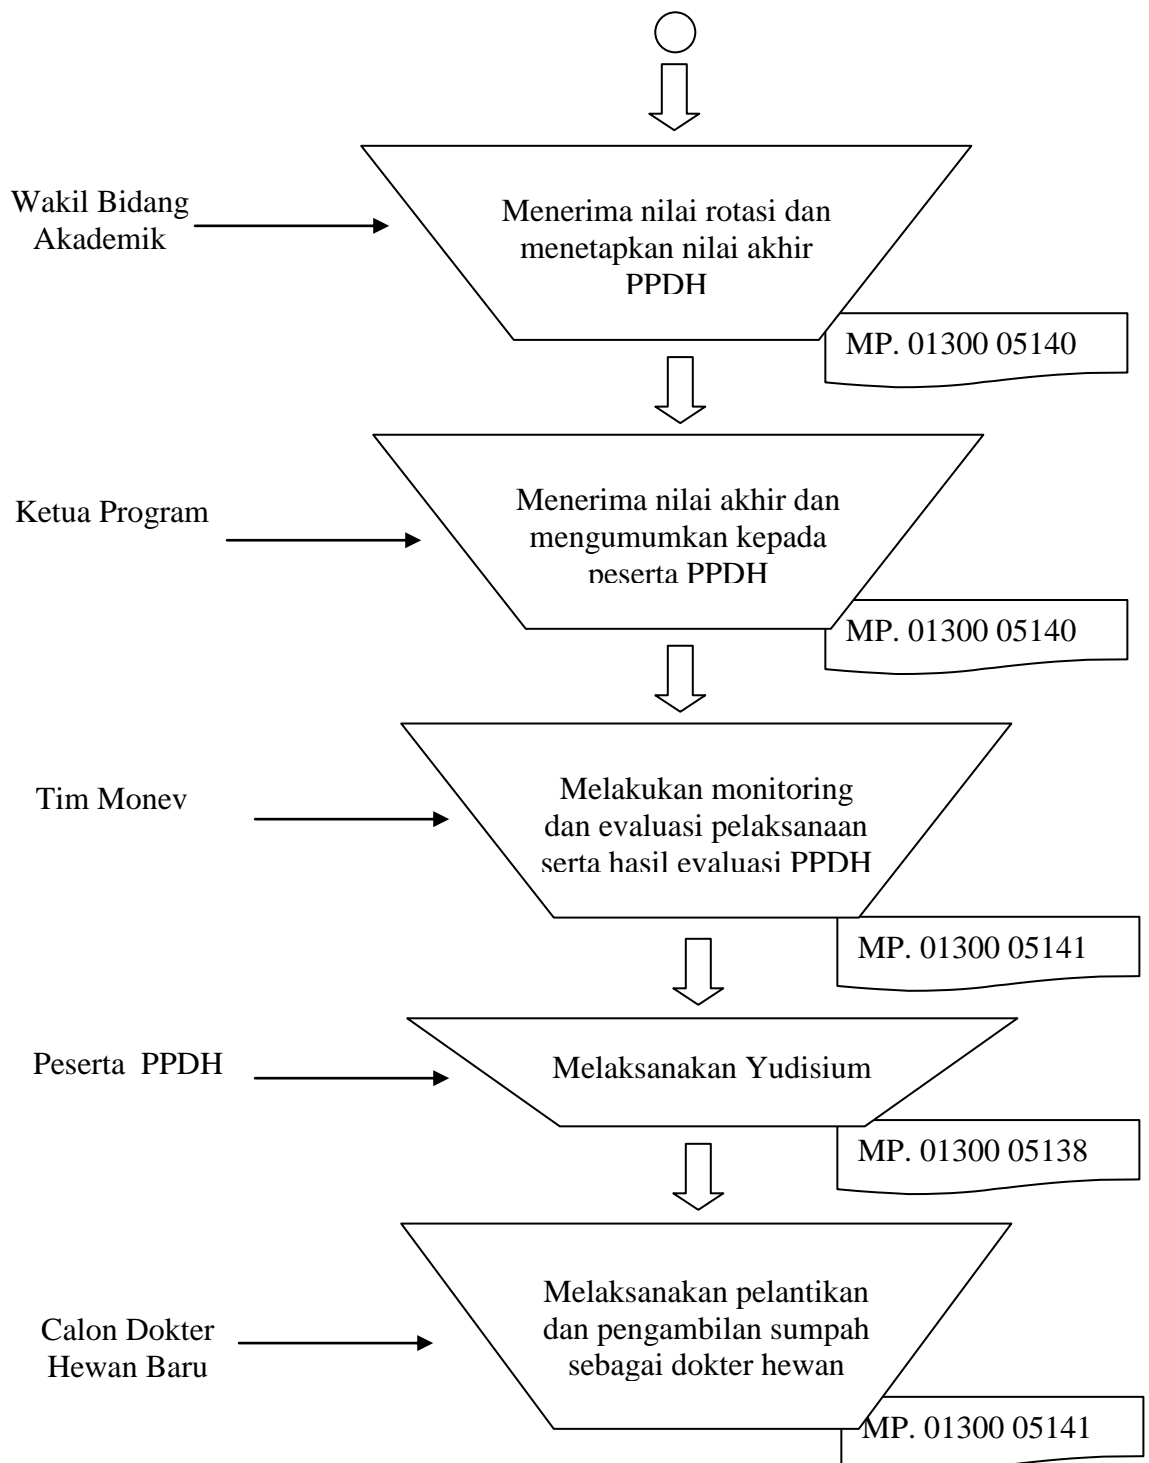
Wakil Bidang Akademik

Menerima nilai rotasi dan menetapkan nilai akhir PPDH

MP. 01300 05140

Ketua Program

Menerima nilai akhir dan mengumumkan kepada peserta PPDH

MP. 01300 05140

Tim Monev

Melakukan monitoring dan evaluasi pelaksanaan serta hasil evaluasi PPDH

MP. 01300 05141

Peserta PPDH

Melaksanakan Yudisium

MP. 01300 05138

Calon Dokter Hewan Baru

Melaksanakan pelantikan dan pengambilan sumpah sebagai dokter hewan

MP. 01300 05141